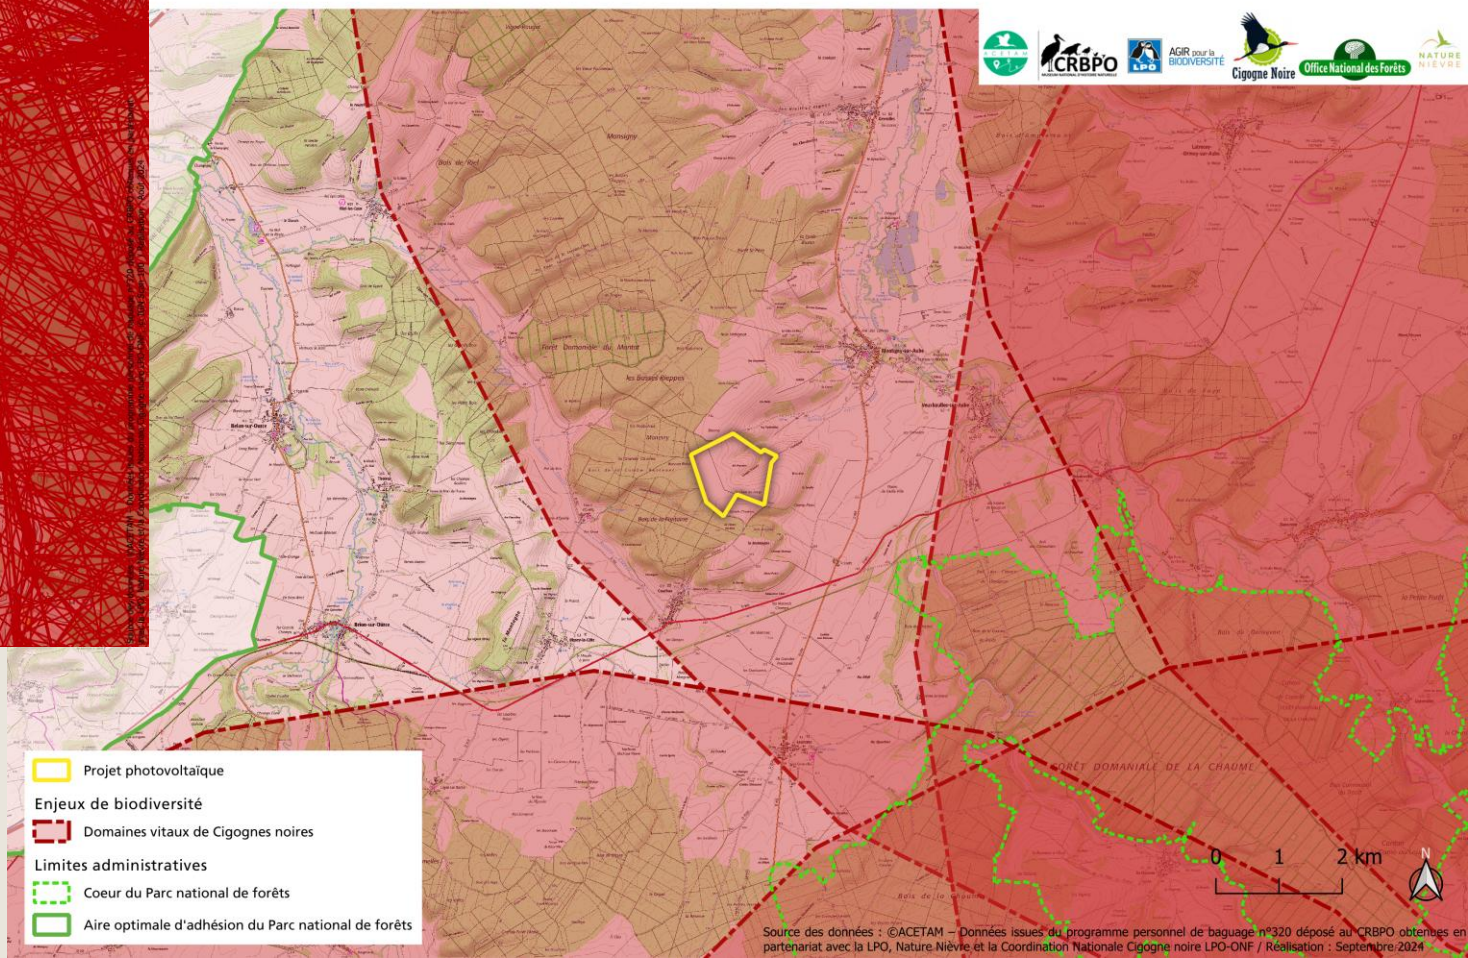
ACETAM CRBPO LPO AGIR pour la BIODIVERSITÉ Cigogne Noire Office National des Forêts NATURE NIÈVRE

Forêt Domaniale du Mantet

Les Basses Cheppes

FORÊT DOMANIALE DE LA CHAUME

Projet photovoltaïque

Enjeux de biodiversité

Domaines vitaux de Cigognes noires

Limites administratives

Coeur du Parc national de forêts

Aire optimale d'adhésion du Parc national de forêts

0 1 2 km

N

Source des données : ©ACETAM – Données issues du programme personnel de baguage n°320 déposé au CRBPO obtenues en partenariat avec la LPO, Nature Nièvre et la Coordination Nationale Cigogne noire LPO-ONF / Réalisation : Septembre 2024